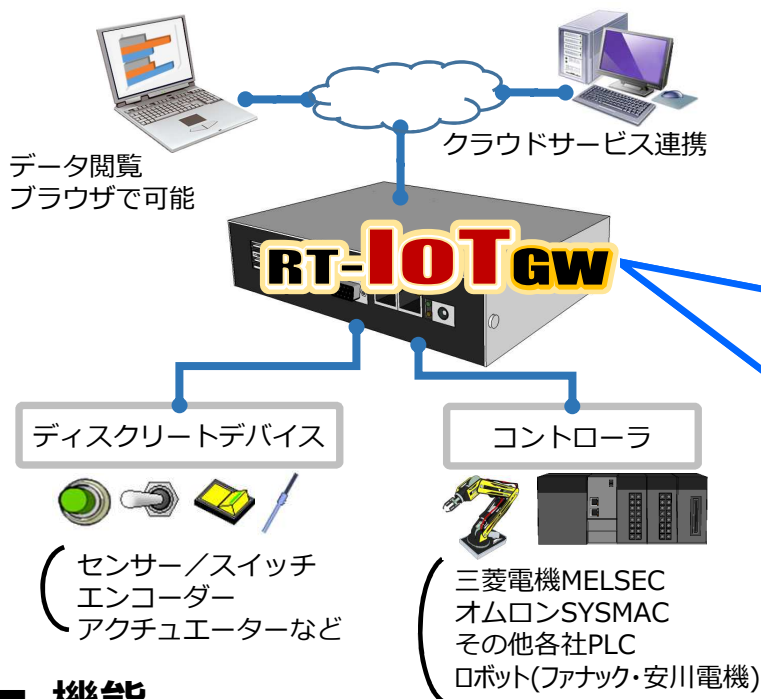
データ閲覧
ブラウザで可能

クラウドサービス連携

RT-IoTGW

ディスクリートデバイス

コントローラ

センサー／スイッチ
エンコーダー
アクチュエーターなど

三菱電機MELSEC
オムロンSYSMAC
その他各社PLC
ロボット(ファナック・安川電機)

■ 機能